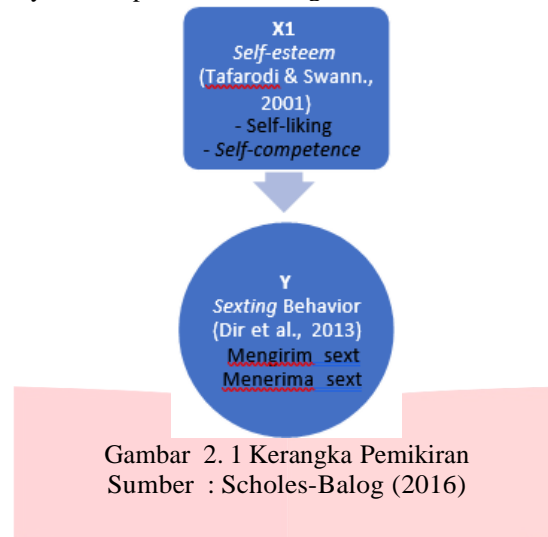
X1
*Self-esteem*
(Tafarodi & Swann., 2001)
- Self-liking
- *Self-competence*

Y
*Sexting* Behavior
(Dir et al., 2013)
Mengirim sext
Menerima sext

Gambar 2. 1 Kerangka Pemikiran
Sumber : Scholes-Balog (2016)